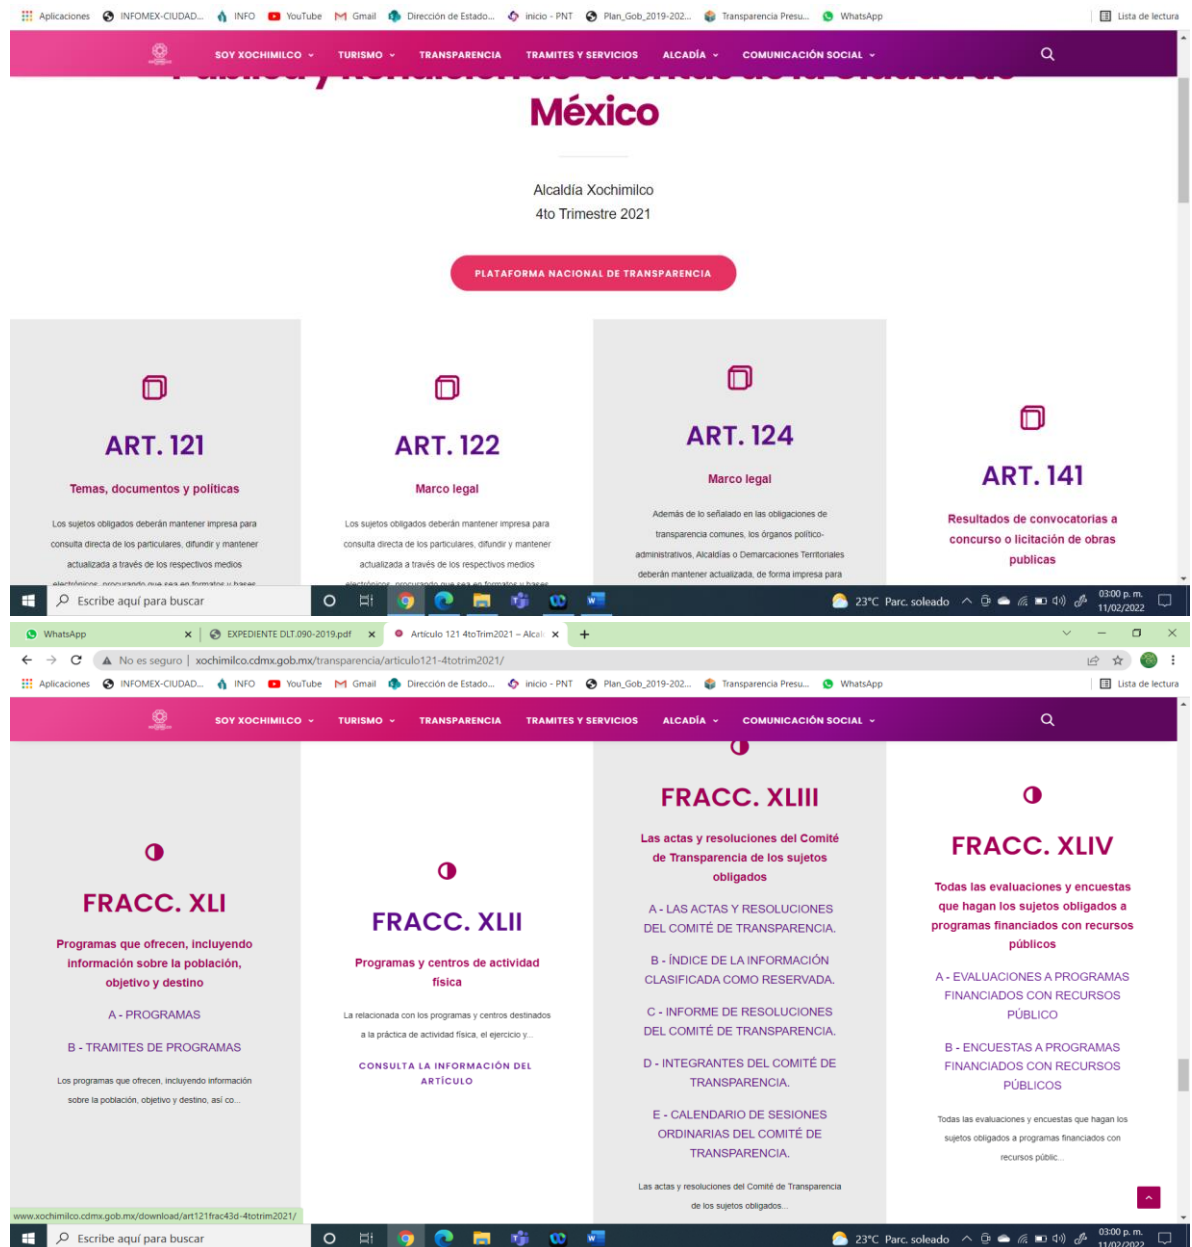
Aplicaciones INFOMEX-CIUDAD... INFO YouTube Gmail Dirección de Estado... inicio - PNT Plan_Gob_2019-202... Transparencia Presu... WhatsApp Lista de lectura

SOY XOCHIMILCO TURISMO TRANSPARENCIA TRAMITES Y SERVICIOS ALCADÍA COMUNICACIÓN SOCIAL

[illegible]

México

Alcaldía Xochimilco
4to Trimestre 2021

PLATAFORMA NACIONAL DE TRANSPARENCIA

ART. 121
Temas, documentos y políticas
Los sujetos obligados deberán mantener impresa para consulta directa de los particulares, difundir y mantener actualizada a través de los respectivos medios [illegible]

ART. 122
Marco legal
Los sujetos obligados deberán mantener impresa para consulta directa de los particulares, difundir y mantener actualizada a través de los respectivos medios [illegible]

ART. 124
Marco legal
Además de lo señalado en las obligaciones de transparencia comunes, los órganos político-administrativos, Alcaldías o Demarcaciones Territoriales deberán mantener actualizada, de forma impresa para

ART. 141
Resultados de convocatorias a concurso o licitación de obras publicas

Escribe aquí para buscar 23°C Parc. soleado 03:00 p. m. 11/02/2022

WhatsApp EXPEDIENTE DLT.090-2019.pdf Articulo 121 4toTrim2021 – Alcal
No es seguro | xochimilco.cdmx.gob.mx/transparencia/articulo121-4totrim2021/
Aplicaciones INFOMEX-CIUDAD... INFO YouTube Gmail Dirección de Estado... inicio - PNT Plan_Gob_2019-202... Transparencia Presu... WhatsApp Lista de lectura

SOY XOCHIMILCO TURISMO TRANSPARENCIA TRAMITES Y SERVICIOS ALCADÍA COMUNICACIÓN SOCIAL

FRACC. XLI
Programas que ofrecen, incluyendo información sobre la población, objetivo y destino
A - PROGRAMAS
B - TRAMITES DE PROGRAMAS
Los programas que ofrecen, incluyendo información sobre la población, objetivo y destino, así co...

FRACC. XLII
Programas y centros de actividad física
La relacionada con los programas y centros destinados a la práctica de actividad física, el ejercicio y...
CONSULTA LA INFORMACIÓN DEL ARTÍCULO

FRACC. XLIII
Las actas y resoluciones del Comité de Transparencia de los sujetos obligados
A - LAS ACTAS Y RESOLUCIONES DEL COMITÉ DE TRANSPARENCIA.
B - ÍNDICE DE LA INFORMACIÓN CLASIFICADA COMO RESERVADA.
C - INFORME DE RESOLUCIONES DEL COMITÉ DE TRANSPARENCIA.
D - INTEGRANTES DEL COMITÉ DE TRANSPARENCIA.
E - CALENDARIO DE SESIONES ORDINARIAS DEL COMITÉ DE TRANSPARENCIA.
Las actas y resoluciones del Comité de Transparencia de los sujetos obligados...

FRACC. XLIV
Todas las evaluaciones y encuestas que hagan los sujetos obligados a programas financiados con recursos públicos
A - EVALUACIONES A PROGRAMAS FINANCIADOS CON RECURSOS PÚBLICO
B - ENCUESTAS A PROGRAMAS FINANCIADOS CON RECURSOS PÚBLICOS
Todas las evaluaciones y encuestas que hagan los sujetos obligados a programas financiados con recursos públic...

www.xochimilco.cdmx.gob.mx/download/art121frac43d-4totrim2021/
Escribe aquí para buscar 23°C Parc. soleado 03:00 p. m. 11/02/2022